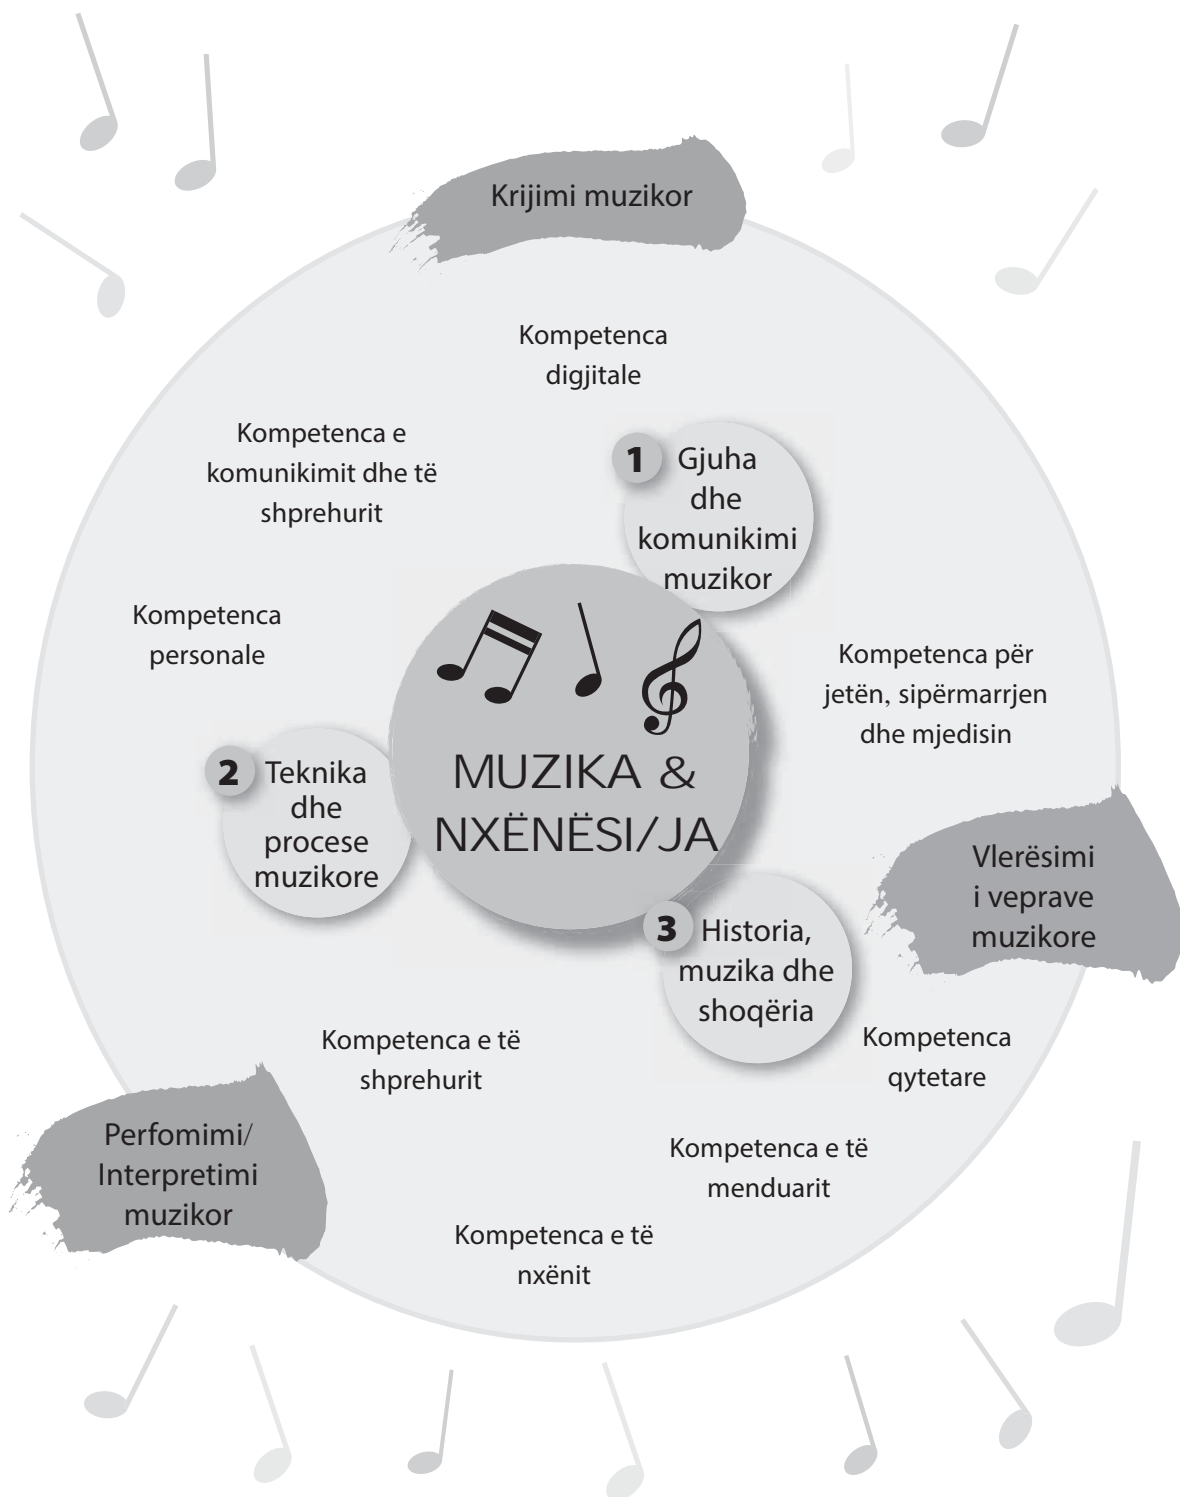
Krijimi muzikor

Kompetenca digjitale

Kompetenca e komunikimit dhe të shprehurit

1 Gjuha dhe komunikimi muzikor

Kompetenca personale

Kompetenca për jetën, sipërmarrjen dhe mjedisin

MUZIKA & NXËNËSI/JA

2 Teknika dhe procese muzikore

Vlerësimi i veprave muzikore

3 Historia, muzika dhe shoqëria

Kompetenca e të shprehurit

Kompetenca qytetare

Perfomimi/ Interpretimi muzikor

Kompetenca e të menduarit

Kompetenca e të nxënit